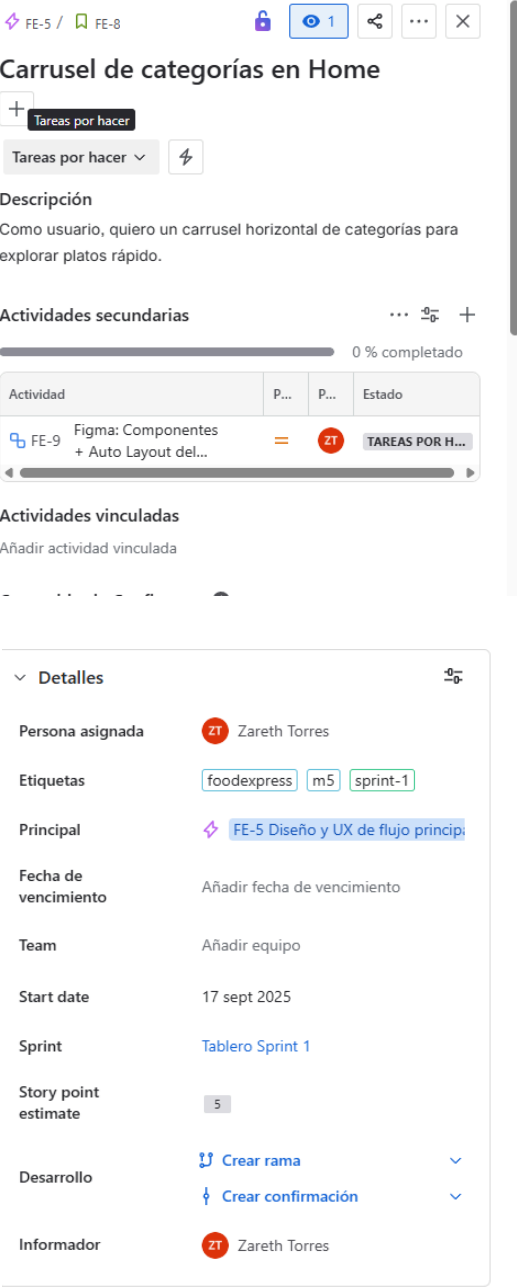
FE-5 / FE-8

1

Carrusel de categorías en Home

+ Tareas por hacer

Tareas por hacer

Descripción

Como usuario, quiero un carrusel horizontal de categorías para explorar platos rápido.

Actividades secundarias

0 % completado

| Actividad | P... | P... | Estado |
|---|---|---|---|
| FE-9 Figma: Componentes + Auto Layout del... | = | ZT | TAREAS POR H... |

Actividades vinculadas

Añadir actividad vinculada

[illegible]

Detalles

Persona asignada ZT Zareth Torres

Etiquetas foodexpress m5 sprint-1

Principal FE-5 Diseño y UX de flujo principa

Fecha de vencimiento Añadir fecha de vencimiento

Team Añadir equipo

Start date 17 sept 2025

Sprint Tablero Sprint 1

Story point estimate 5

Desarrollo Crear rama Crear confirmación

Informador ZT Zareth Torres